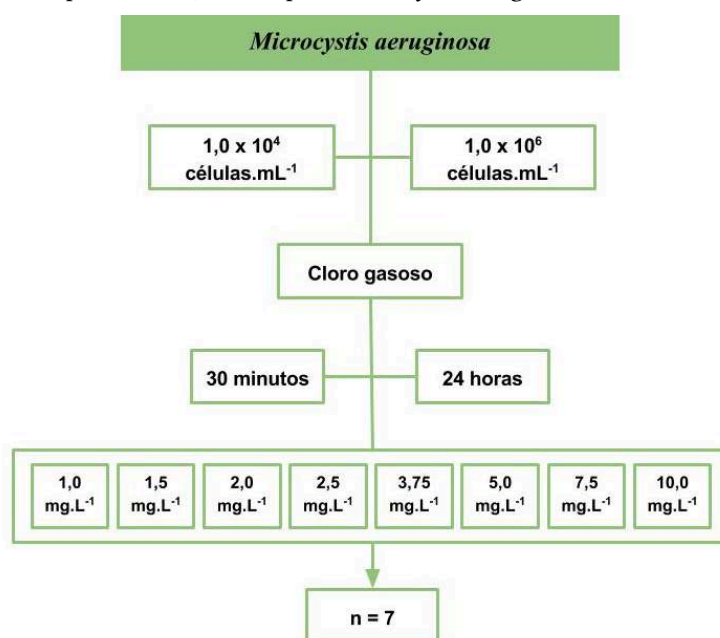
Microcystis aeruginosa

$1,0 \times 10^4$ células.mL$^{-1}$

$1,0 \times 10^6$ células.mL$^{-1}$

Cloro gasoso

30 minutos

24 horas

1,0 mg.L$^{-1}$

1,5 mg.L$^{-1}$

2,0 mg.L$^{-1}$

2,5 mg.L$^{-1}$

3,75 mg.L$^{-1}$

5,0 mg.L$^{-1}$

7,5 mg.L$^{-1}$

10,0 mg.L$^{-1}$

n = 7